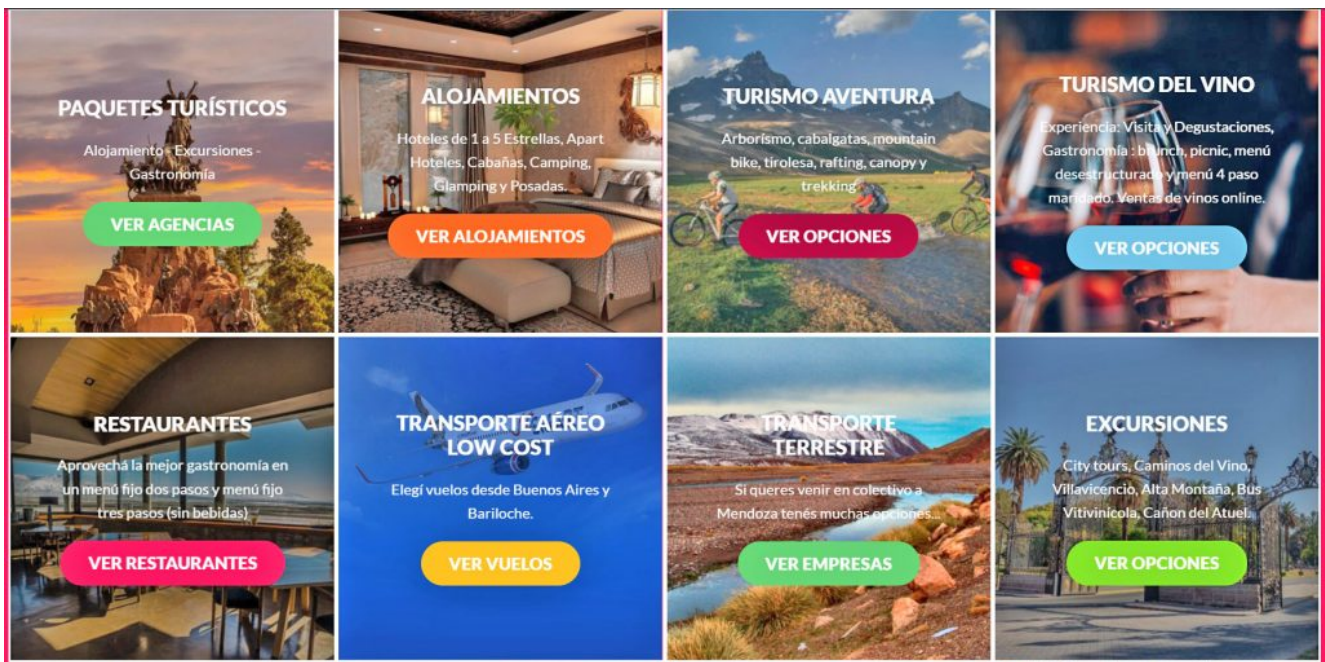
PAQUETES TURÍSTICOS

Alojamiento - Excursiones - Gastronomía

VER AGENCIAS

ALOJAMIENTOS

Hoteles de 1 a 5 Estrellas, Apart Hoteles, Cabañas, Camping, Glamping y Posadas.

VER ALOJAMIENTOS

TURISMO AVENTURA

Arborismo, cabalgatas, mountain bike, tirolesa, rafting, canopy y trekking

VER OPCIONES

TURISMO DEL VINO

Experiencia: Visita y Degustaciones, Gastronomía : brunch, picnic, menú desestructurado y menú 4 paso maridado. Ventas de vinos online.

VER OPCIONES

RESTAURANTES

Aprovechá la mejor gastronomía en un menú fijo dos pasos y menú fijo tres pasos (sin bebidas)

VER RESTAURANTES

TRANSPORTE AÉREO LOW COST

Elegí vuelos desde Buenos Aires y Bariloche.

VER VUELOS

TRANSPORTE TERRESTRE

Si queres venir en colectivo a Mendoza tenés muchas opciones...

VER EMPRESAS

EXCURSIONES

City tours, Caminos del Vino, Villavicencio, Alta Montaña, Bus Vitivinícola, Cañon del Atuel.

VER OPCIONES